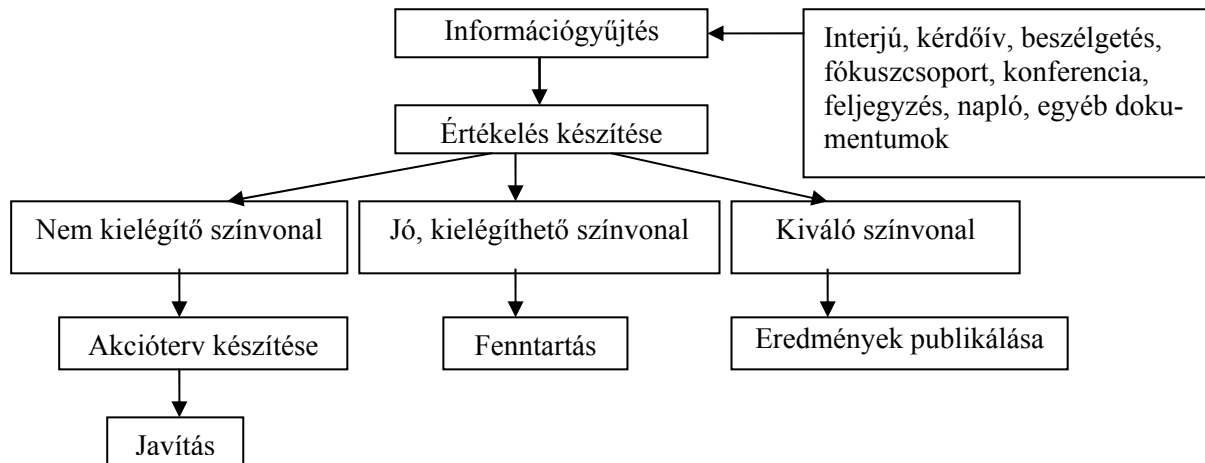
Információgyűjtés

Interjú, kérdőív, beszélgetés, fókuszcsoport, konferencia, feljegyzés, napló, egyéb dokumentumok

Értékelés készítése

Nem kielégítő színvonal

Jó, kielégíthető színvonal

Kiváló színvonal

Akcióterv készítése

Fenntartás

Eredmények publikálása

Javítás